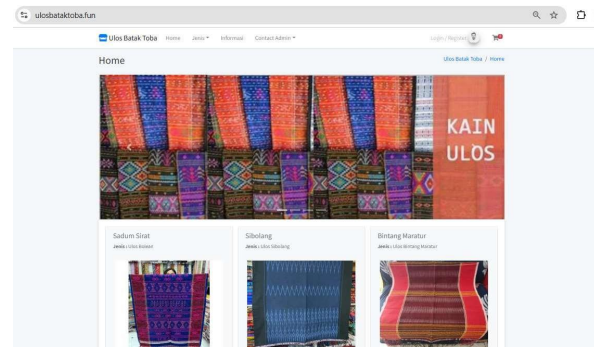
ulosbataktoba.fun

Ulos Batak Toba Home Jenis Informasi Contact Admin

Login / Register

Home

Ulos Batak Toba / Home

KAIN ULOS

Sadum Sirat
Jenis : Ulos Bakkee

Sibolang
Jenis : Ulos Sibolang

Bintang Maratur
Jenis : Ulos Bintang Maratur